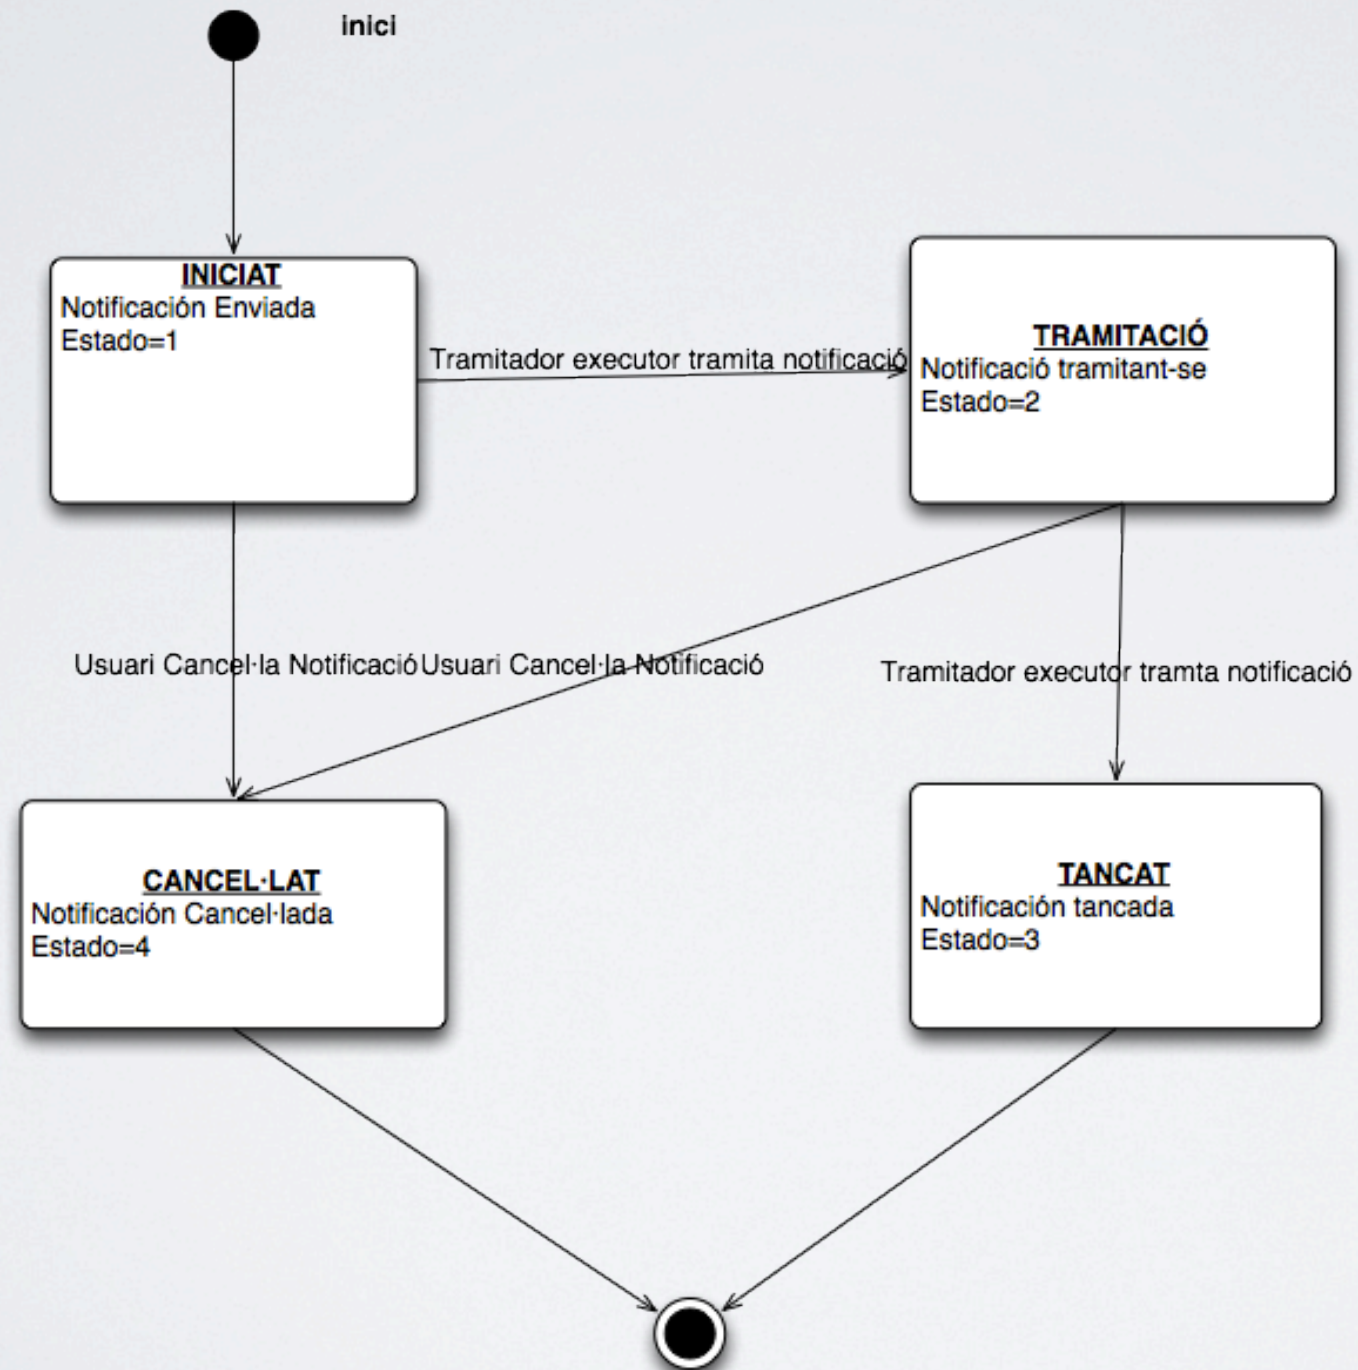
inici

INICIAT
Notificación Enviada
Estado=1

Tramitador executor tramita notificació

TRAMITACIÓ
Notificació tramitant-se
Estado=2

Usuari Cancel·la Notificació

Usuari Cancel·la Notificació

Tramitador executor tramta notificació

CANCEL·LAT
Notificación Cancel·lada
Estado=4

TANCAT
Notificación tancada
Estado=3